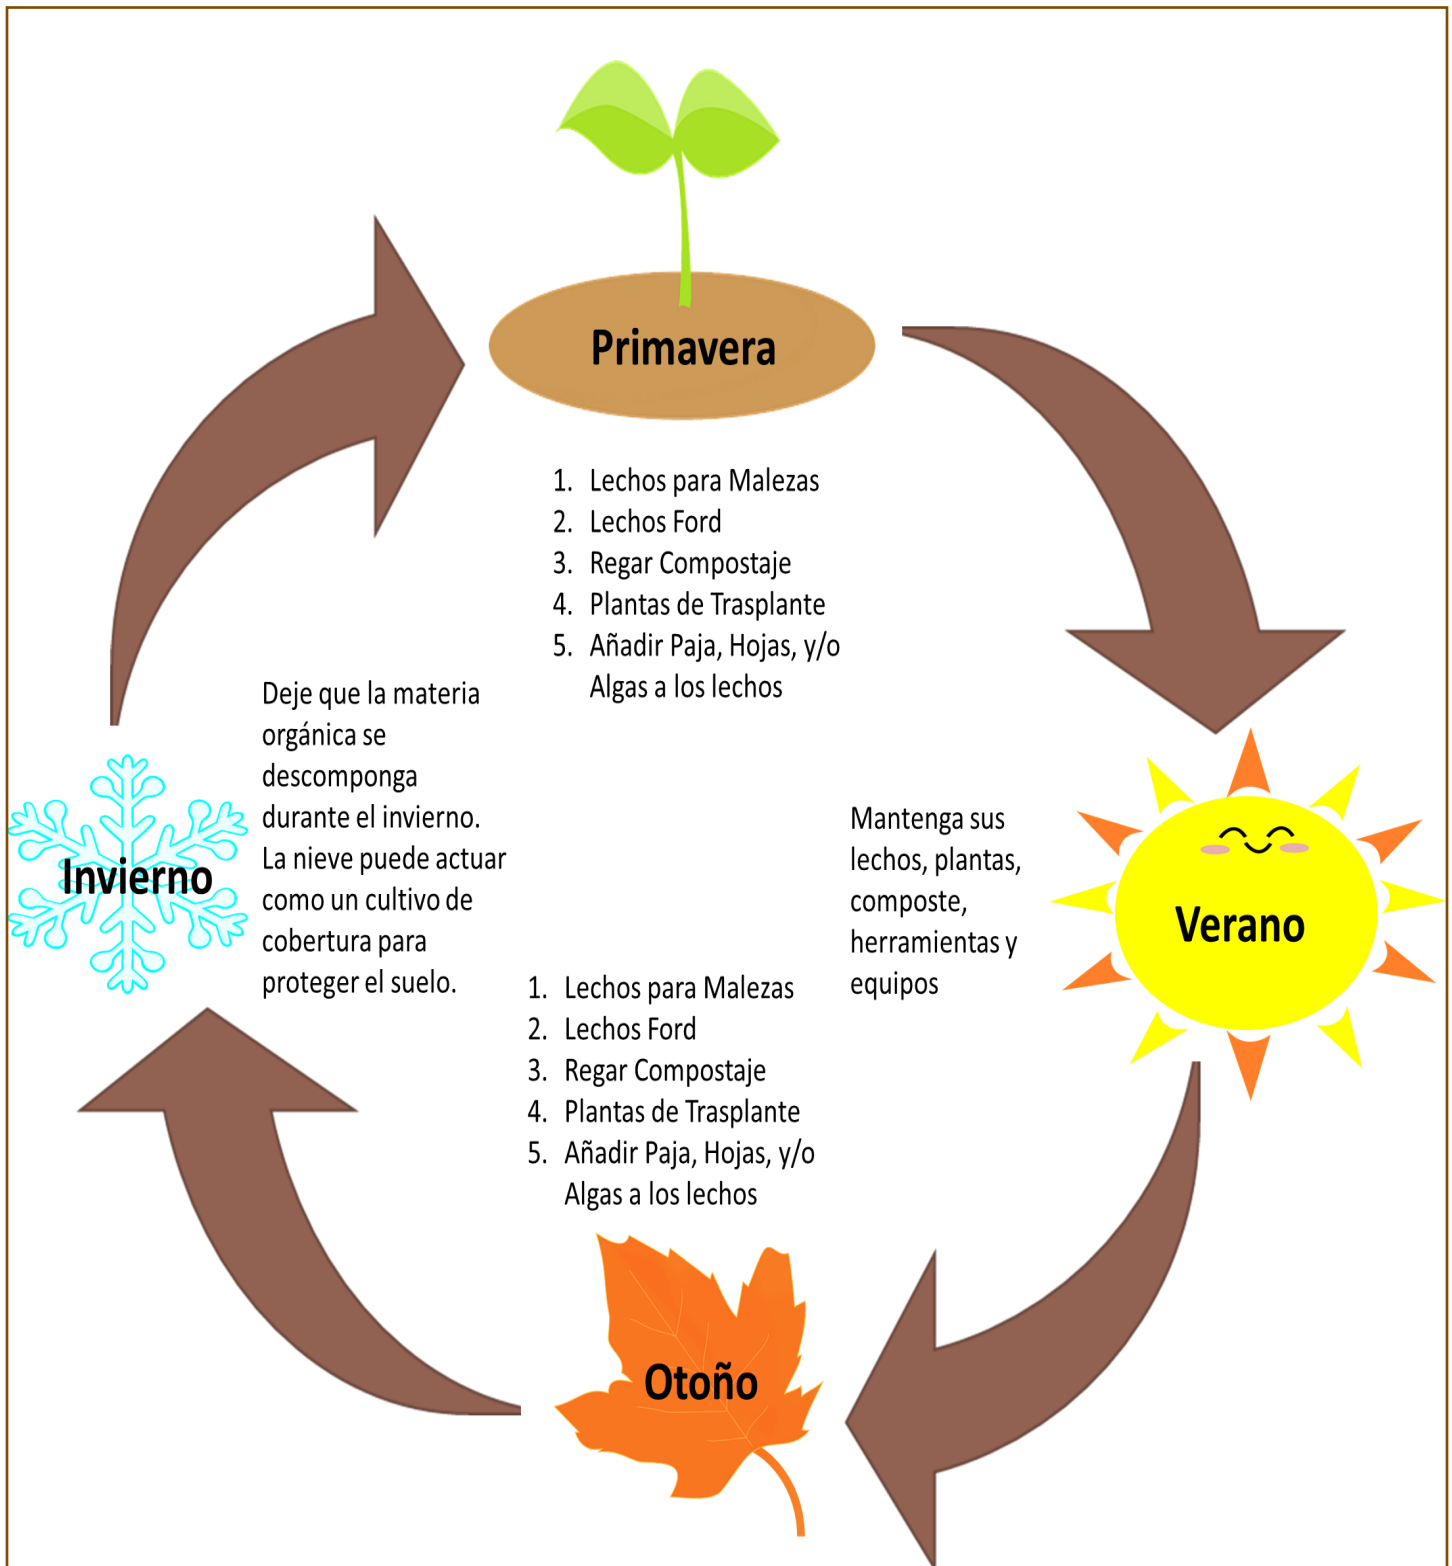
Primavera

1. Lechos para Malezas
2. Lechos Ford
3. Regar Compostaje
4. Plantas de Trasplante
5. Añadir Paja, Hojas, y/o Algas a los lechos

Verano

Mantenga sus lechos, plantas, composte, herramientas y equipos

Otoño

1. Lechos para Malezas
2. Lechos Ford
3. Regar Compostaje
4. Plantas de Trasplante
5. Añadir Paja, Hojas, y/o Algas a los lechos

Invierno

Deje que la materia orgánica se descomponga durante el invierno. La nieve puede actuar como un cultivo de cobertura para proteger el suelo.